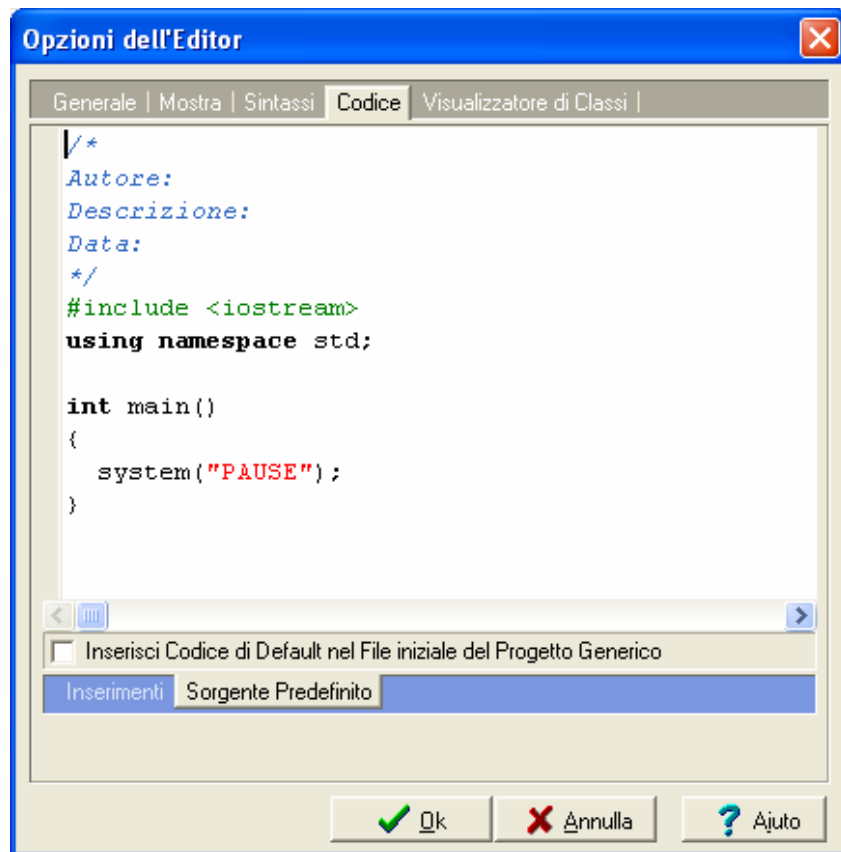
Opzioni dell'Editor

Generale | Mostra | Sintassi | Codice | Visualizzatore di Classi |

/*
Autore:
Descrizione:
Data:
*/
#include <iostream>
using namespace std;

int main()
{
  system("PAUSE");
}

Inserisci Codice di Default nel File iniziale del Progetto Generico

Inserimenti | Sorgente Predefinito

Ok | Annulla | Aiuto